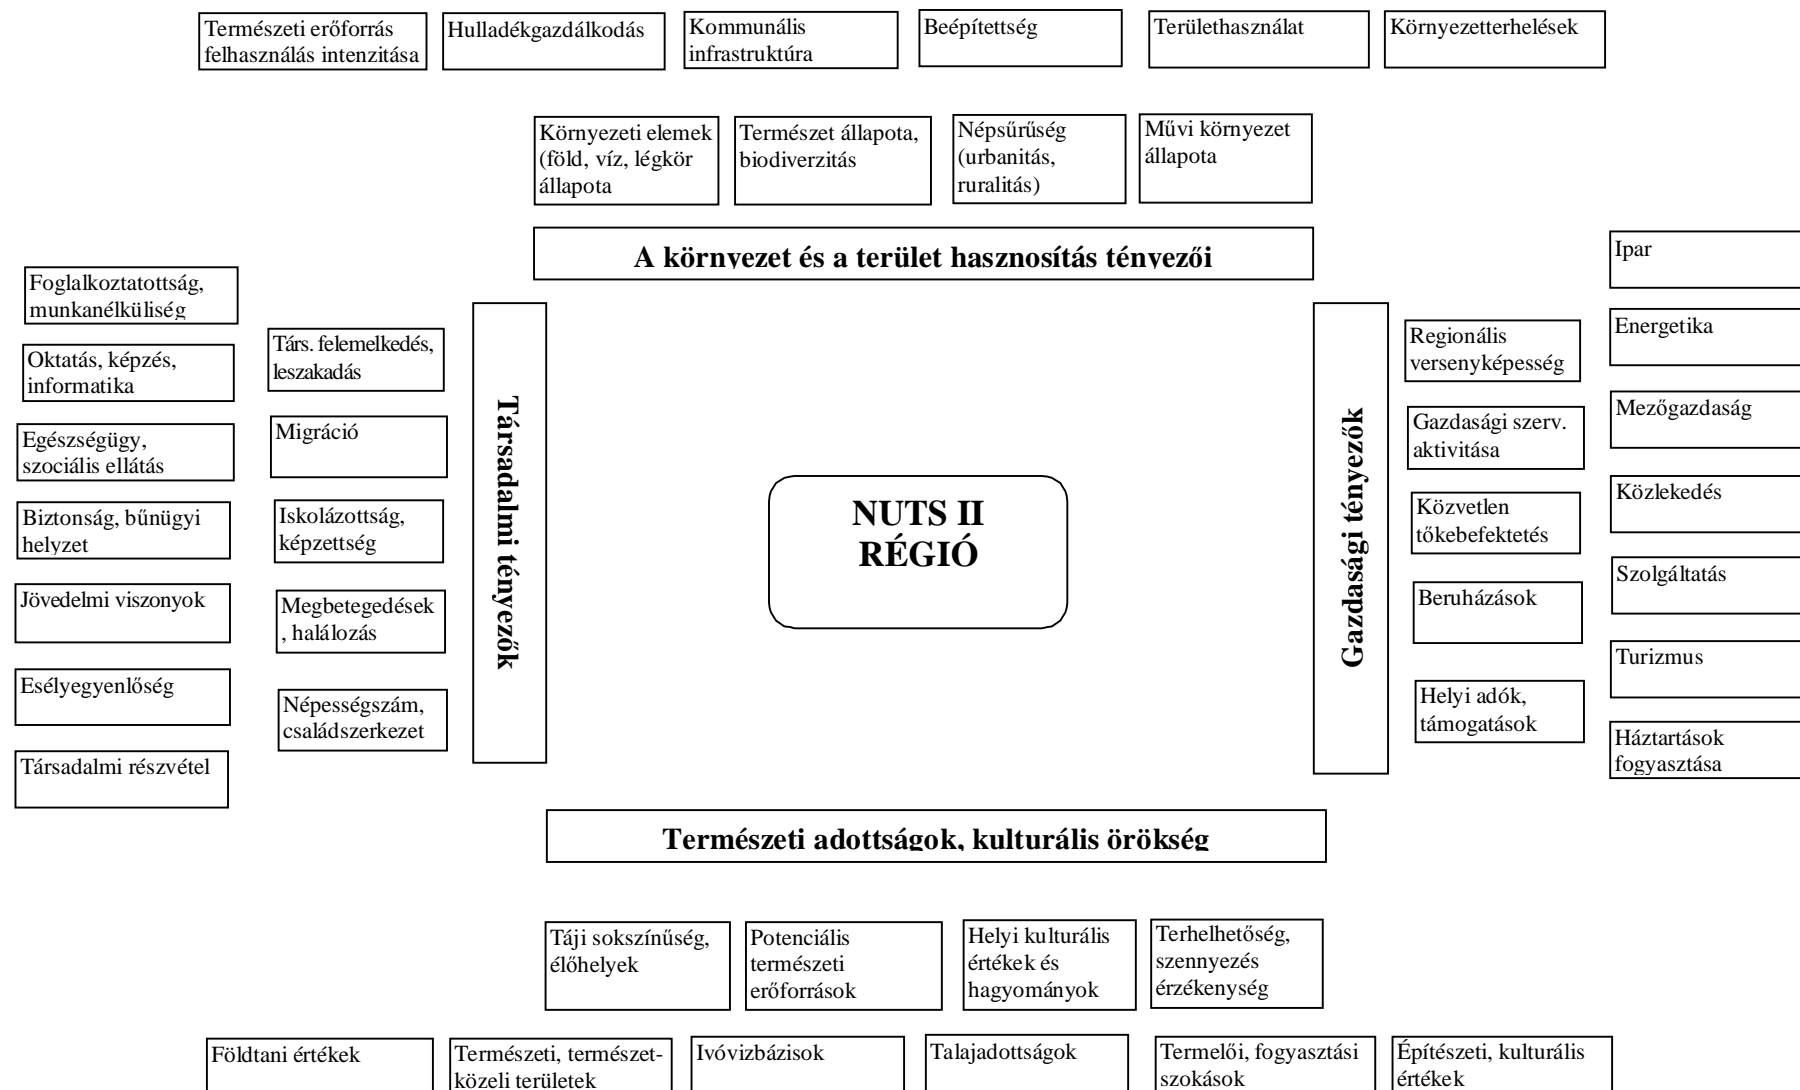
Természeti erőforrás felhasználás intenzitása

Hulladékgazdálkodás

Kommunális infrastruktúra

Beépítettség

Területhasználat

Környezetterhelések

Környezeti elemek (föld, víz, légkör állapota

Természet állapota, biodiverzitás

Népsűrűség (urbanitás, ruralitás)

Művi környezet állapota

A környezet és a terület hasznosítás tényezői

Foglalkoztatottság, munkanélküliség

Oktatás, képzés, informatika

Egészségügy, szociális ellátás

Biztonság, bűnügyi helyzet

Jövedelmi viszonyok

Esélyegyenlőség

Társadalmi részvétel

Társ. felemelkedés, leszakadás

Migráció

Iskolázottság, képzettség

Megbetegedések, halálozás

Népességszám, családszerkezet

Társadalmi tényezők

NUTS II RÉGIÓ

Gazdasági tényezők

Regionális versenyképesség

Gazdasági szerv. aktivitása

Közvetlen tőkebefektetés

Beruházások

Helyi adók, támogatások

Ipar

Energetika

Mezőgazdaság

Közlekedés

Szolgáltatás

Turizmus

Háztartások fogyasztása

Természeti adottságok, kulturális örökség

Táji sokszínűség, élőhelyek

Potenciális természeti erőforrások

Helyi kulturális értékek és hagyományok

Terhelhetőség, szennyezés érzékenység

Földtani értékek

Természeti, természetközeli területek

Ivóvízbázisok

Talajadottságok

Termelői, fogyasztási szokások

Építészeti, kulturális értékek